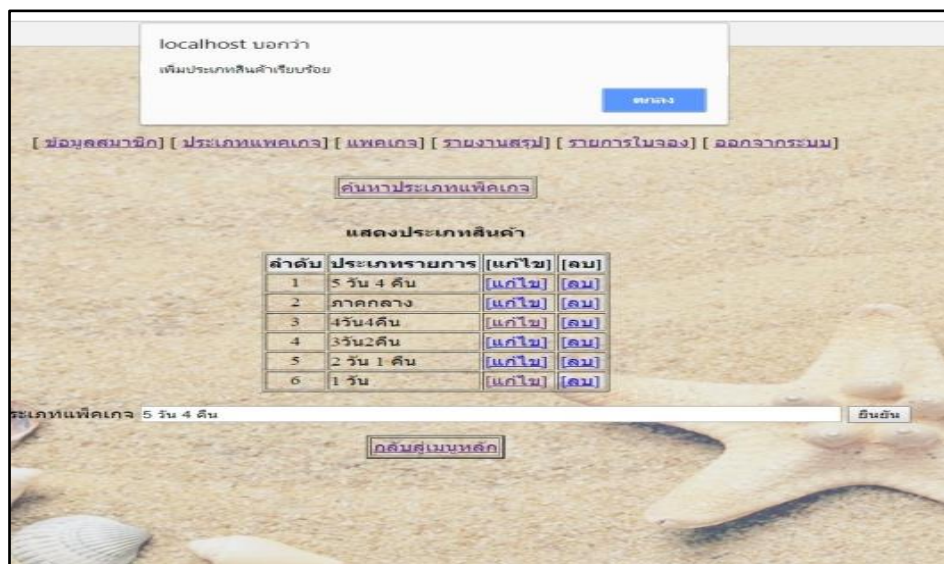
localhost บอกว่า

เพิ่มประเภทสินค้าเรียบร้อย

ตกลง

[ ข้อมูลสมาชิก] [ ประเภทแพคเกจ] [ แพคเกจ] [ รายงานสรุป] [ รายการใบจอง] [ ออกจากระบบ]

ค้นหาประเภทแพ็คเกจ

แสดงประเภทสินค้า

| ลำดับ | ประเภทรายการ | [แก้ไข] | [ลบ] |
|---|---|---|---|
| 1 | 5 วัน 4 คืน | [แก้ไข] | [ลบ] |
| 2 | ภาคกลาง | [แก้ไข] | [ลบ] |
| 3 | 4วัน4คืน | [แก้ไข] | [ลบ] |
| 4 | 3วัน2คืน | [แก้ไข] | [ลบ] |
| 5 | 2 วัน 1 คืน | [แก้ไข] | [ลบ] |
| 6 | 1 วัน | [แก้ไข] | [ลบ] |

ระเภทแพ็คเกจ 5 วัน 4 คืน

ยืนยัน

กลับสู่เมนูหลัก